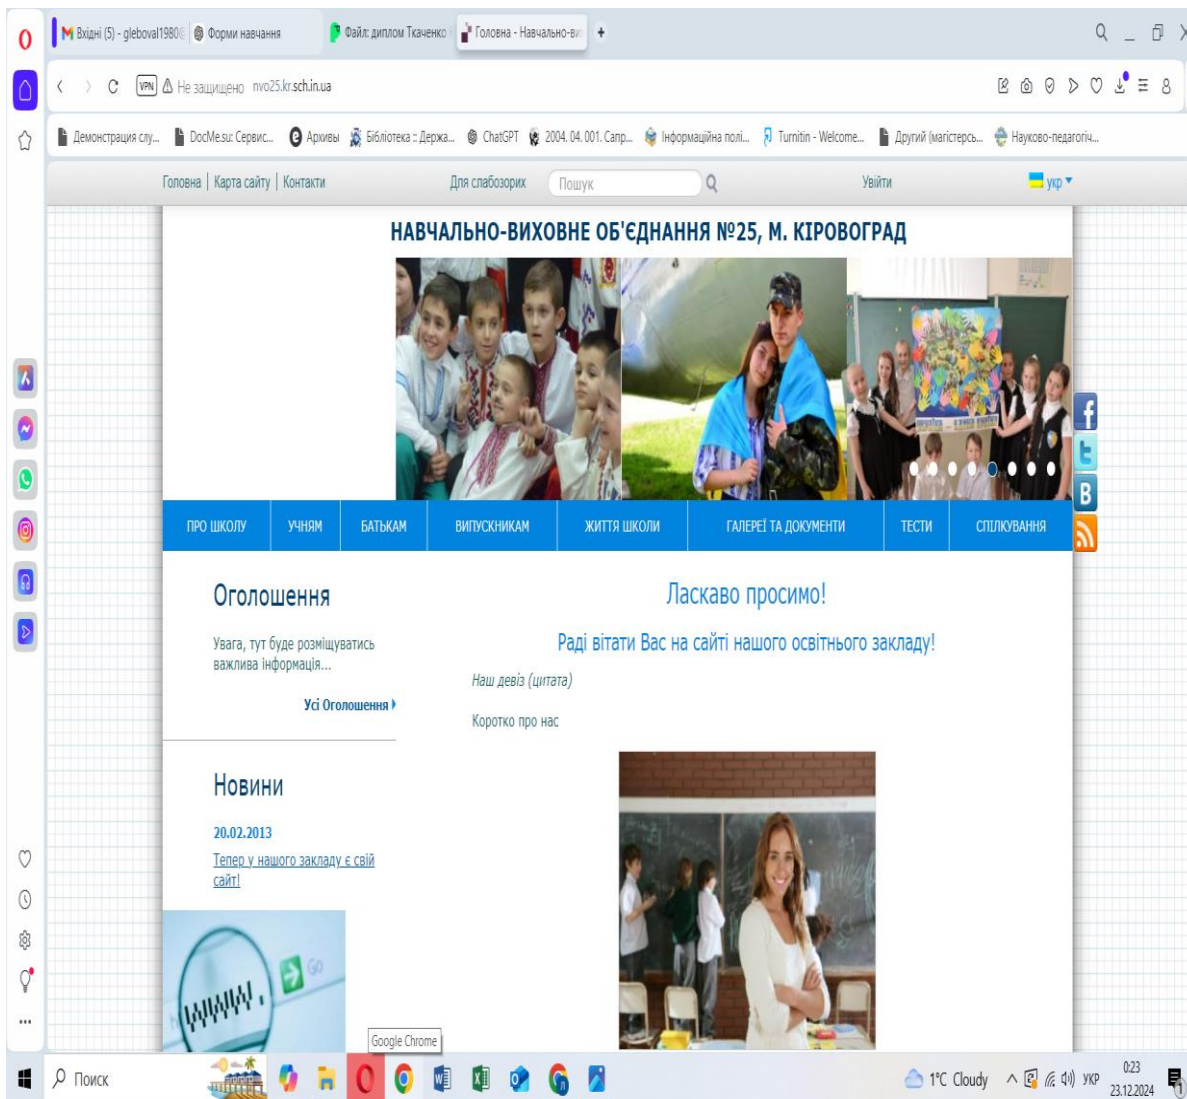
Вхідні (5) - gleboval1980 | Форми навчання | Файл: диплом Ткаченко | Головна - Навчально-ви

VPN Не защищено nvo25.kr.sch.in.ua

Демонстрация слу... | DocMe.su: Сервис... | Архивы | Бібліотека :: Держа... | ChatGPT | 2004. 04. 001. Сапр... | Інформаційна полі... | Turnitin - Welcome... | Другий (магістерсь... | Науково-педагогіч...

Головна | Карта сайту | Контакти   Для слабозорих   Пошук   Увійти   укр

НАВЧАЛЬНО-ВИХОВНЕ ОБ'ЄДНАННЯ №25, М. КІРОВОГРАД

ПРО ШКОЛУ | УЧНЯМ | БАТЬКАМ | ВИПУСКНИКАМ | ЖИТТЯ ШКОЛИ | ГАЛЕРЕЇ ТА ДОКУМЕНТИ | ТЕСТИ | СПІЛКУВАННЯ

Оголошення

Увага, тут буде розміщуватись важлива інформація...

Усі Оголошення

Новини

20.02.2013

Тепер у нашого закладу є свій сайт!

Ласкаво просимо!

Раді вітати Вас на сайті нашого освітнього закладу!

Наш девіз (цитата)

Коротко про нас

Google Chrome

Поиск

1°C Cloudy  УКР  0:23 23.12.2024